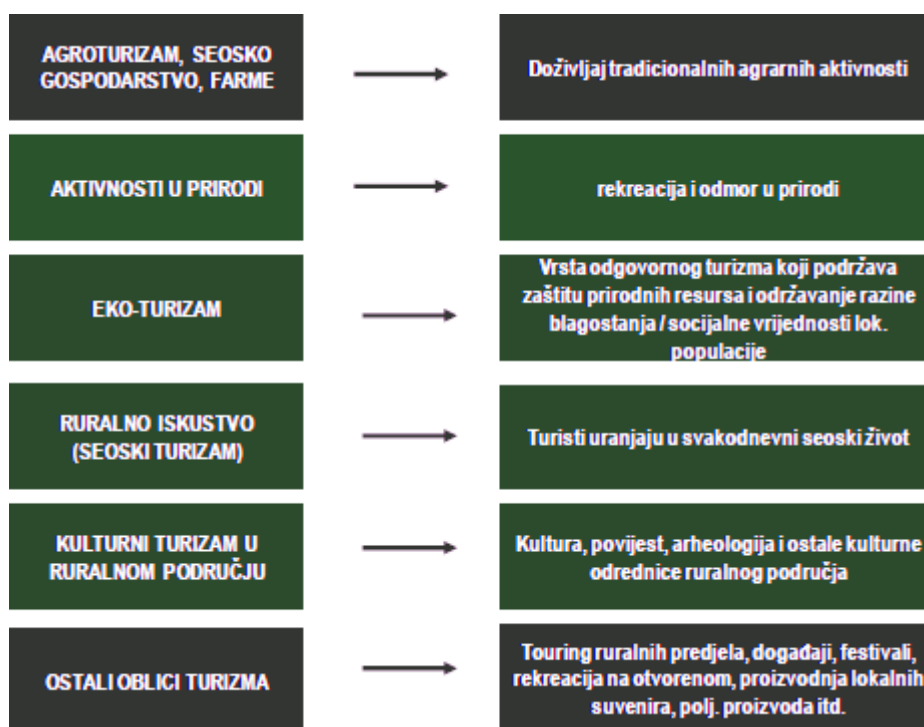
AGROTURIZAM, SEOSKO GOSPODARSTVO, FARME

Doživljaj tradicionalnih agrarnih aktivnosti

AKTIVNOSTI U PRIRODI

rekreacija i odmor u prirodi

EKO-TURIZAM

Vrsta odgovornog turizma koji podržava zaštitu prirodnih resursa i održavanje razine blagostanja / socijalne vrijednosti lok. populacije

RURALNO ISKUSTVO (SEOSKI TURIZAM)

Turisti uranjaju u svakodnevni seoski život

KULTURNI TURIZAM U RURALNOM PODRUČJU

Kultura, povijest, arheologija i ostale kulturne odrednice ruralnog područja

OSTALI OBLICI TURIZMA

Touring ruralnih predjela, događaji, festivali, rekreacija na otvorenom, proizvodnja lokalnih suvenira, polj. proizvoda itd.